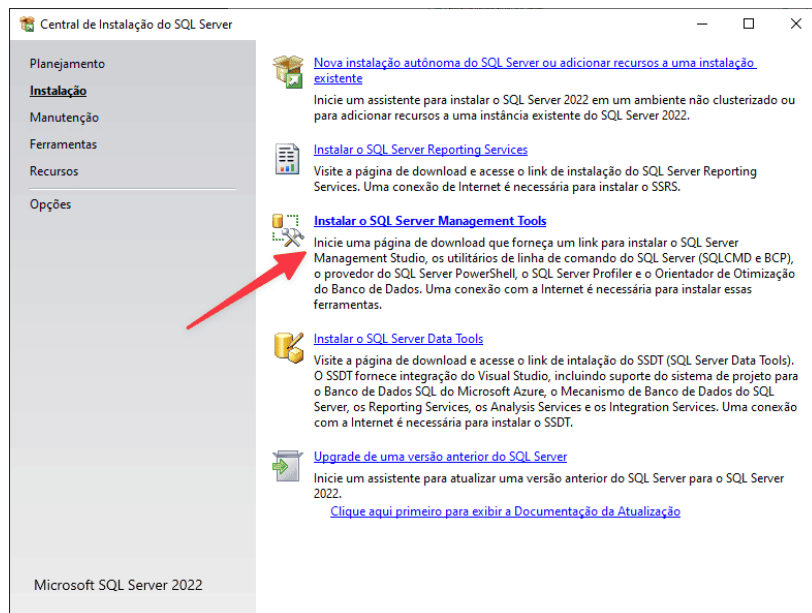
Central de Instalação do SQL Server

Planejamento
Instalação
Manutenção
Ferramentas
Recursos
Opções

Nova instalação autônoma do SQL Server ou adicionar recursos a uma instalação existente
Inicie um assistente para instalar o SQL Server 2022 em um ambiente não clusterizado ou para adicionar recursos a uma instância existente do SQL Server 2022.

Instalar o SQL Server Reporting Services
Visite a página de download e acesse o link de instalação do SQL Server Reporting Services. Uma conexão de Internet é necessária para instalar o SSRS.

Instalar o SQL Server Management Tools
Inicie uma página de download que forneça um link para instalar o SQL Server Management Studio, os utilitários de linha de comando do SQL Server (SQLCMD e BCP), o provedor do SQL Server PowerShell, o SQL Server Profiler e o Orientador de Otimização do Banco de Dados. Uma conexão com a Internet é necessária para instalar essas ferramentas.

Instalar o SQL Server Data Tools
Visite a página de download e acesse o link de intalação do SSDT (SQL Server Data Tools). O SSDT fornece integração do Visual Studio, incluindo suporte do sistema de projeto para o Banco de Dados SQL do Microsoft Azure, o Mecanismo de Banco de Dados do SQL Server, os Reporting Services, os Analysis Services e os Integration Services. Uma conexão com a Internet é necessária para instalar o SSDT.

Upgrade de uma versão anterior do SQL Server
Inicie um assistente para atualizar uma versão anterior do SQL Server para o SQL Server 2022.
Clique aqui primeiro para exibir a Documentação da Atualização

Microsoft SQL Server 2022